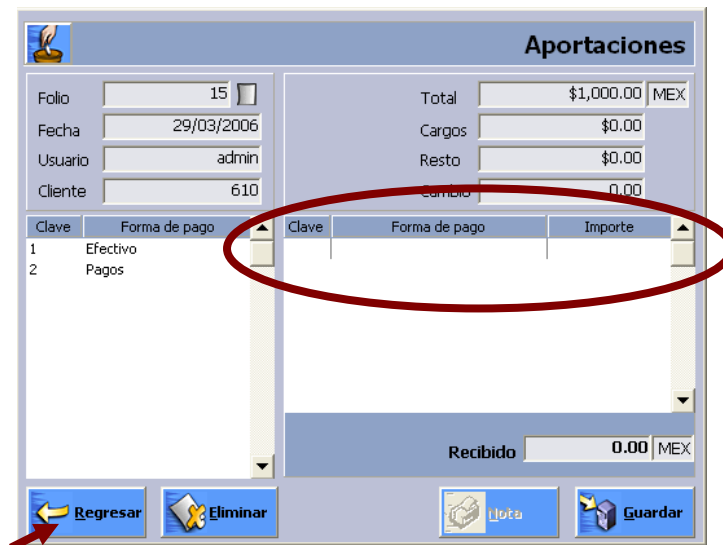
Aportaciones

Folio 15
Fecha 29/03/2006
Usuario admin
Cliente 610

Total $1,000.00 MEX
Cargos $0.00
Resto $0.00
Cambio 0.00

| Clave | Forma de pago |
|---|---|
| 1 | Efectivo |
| 2 | Pagos |

| Clave | Forma de pago | Importe |
|---|---|---|

Recibido 0.00 MEX

Regresar
Eliminar
Nota
Guardar